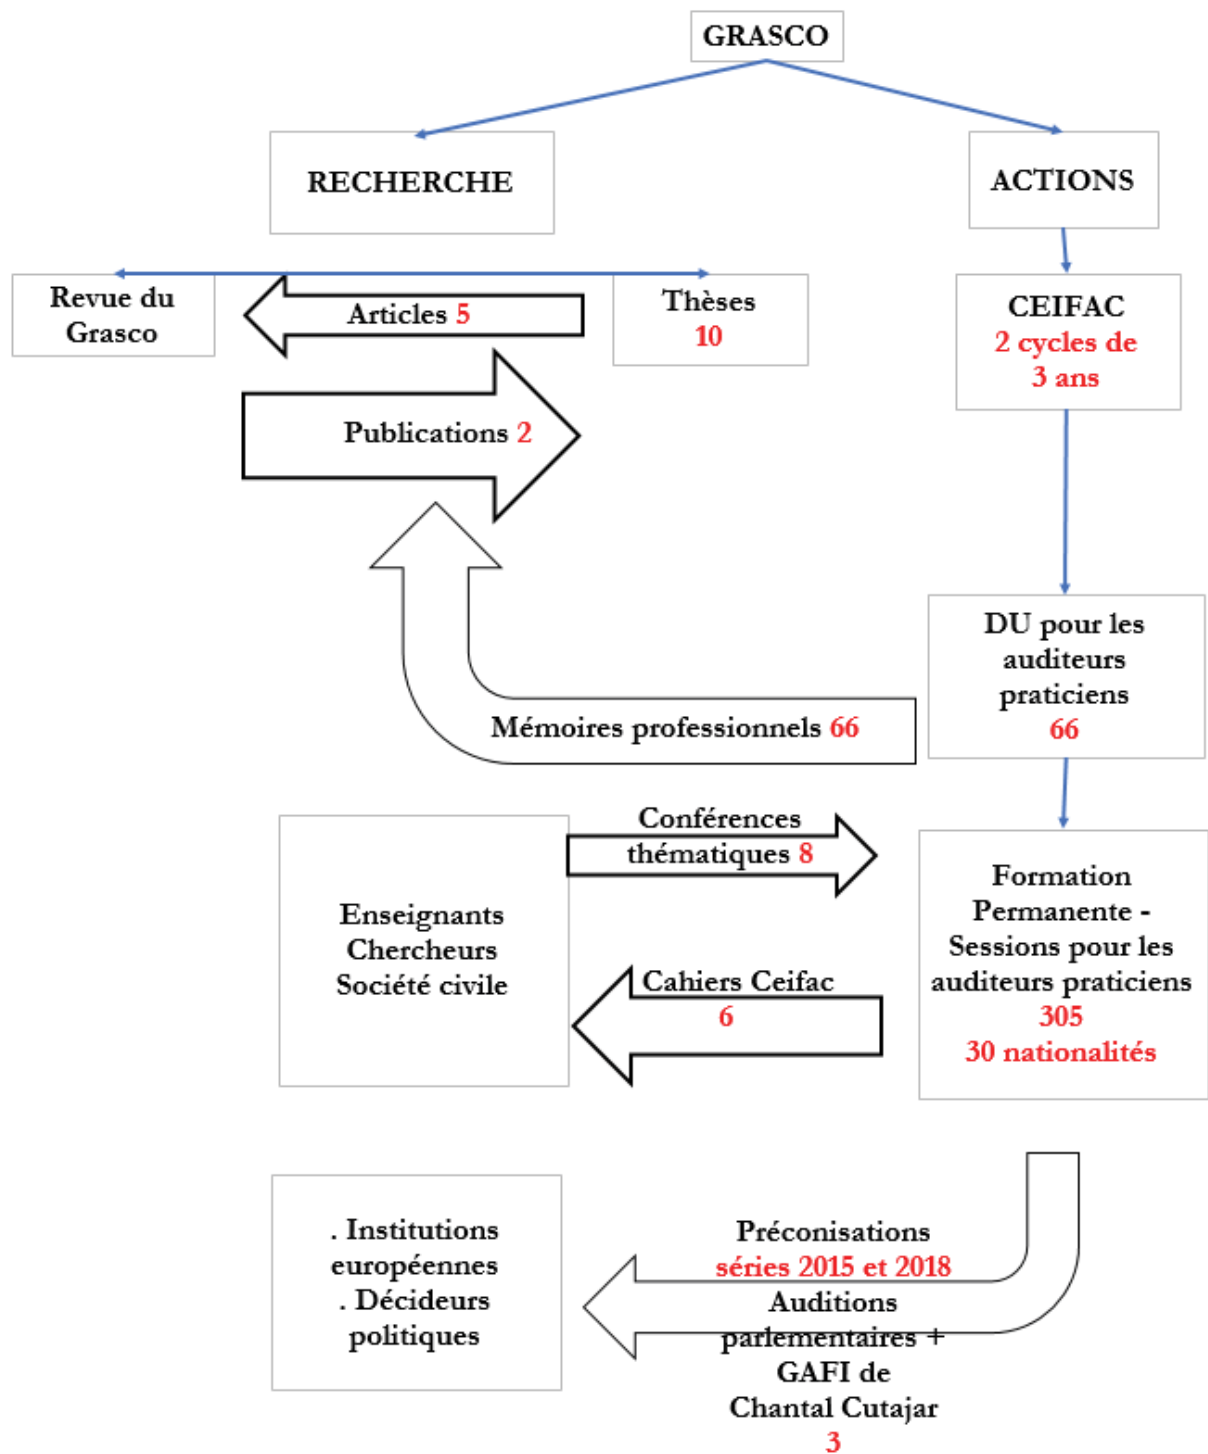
GRASCO

RECHERCHE

ACTIONS

Revue du Grasco

Articles 5

Thèses 10

CEIFAC 2 cycles de 3 ans

Publications 2

DU pour les auditeurs praticiens 66

Mémoires professionnels 66

Conférences thématiques 8

Enseignants Chercheurs Société civile

Formation Permanente - Sessions pour les auditeurs praticiens 305 30 nationalités

Cahiers Ceifac 6

. Institutions européennes . Décideurs politiques

Préconisations séries 2015 et 2018 Auditions parlementaires + GAFI de Chantal Cutajar 3